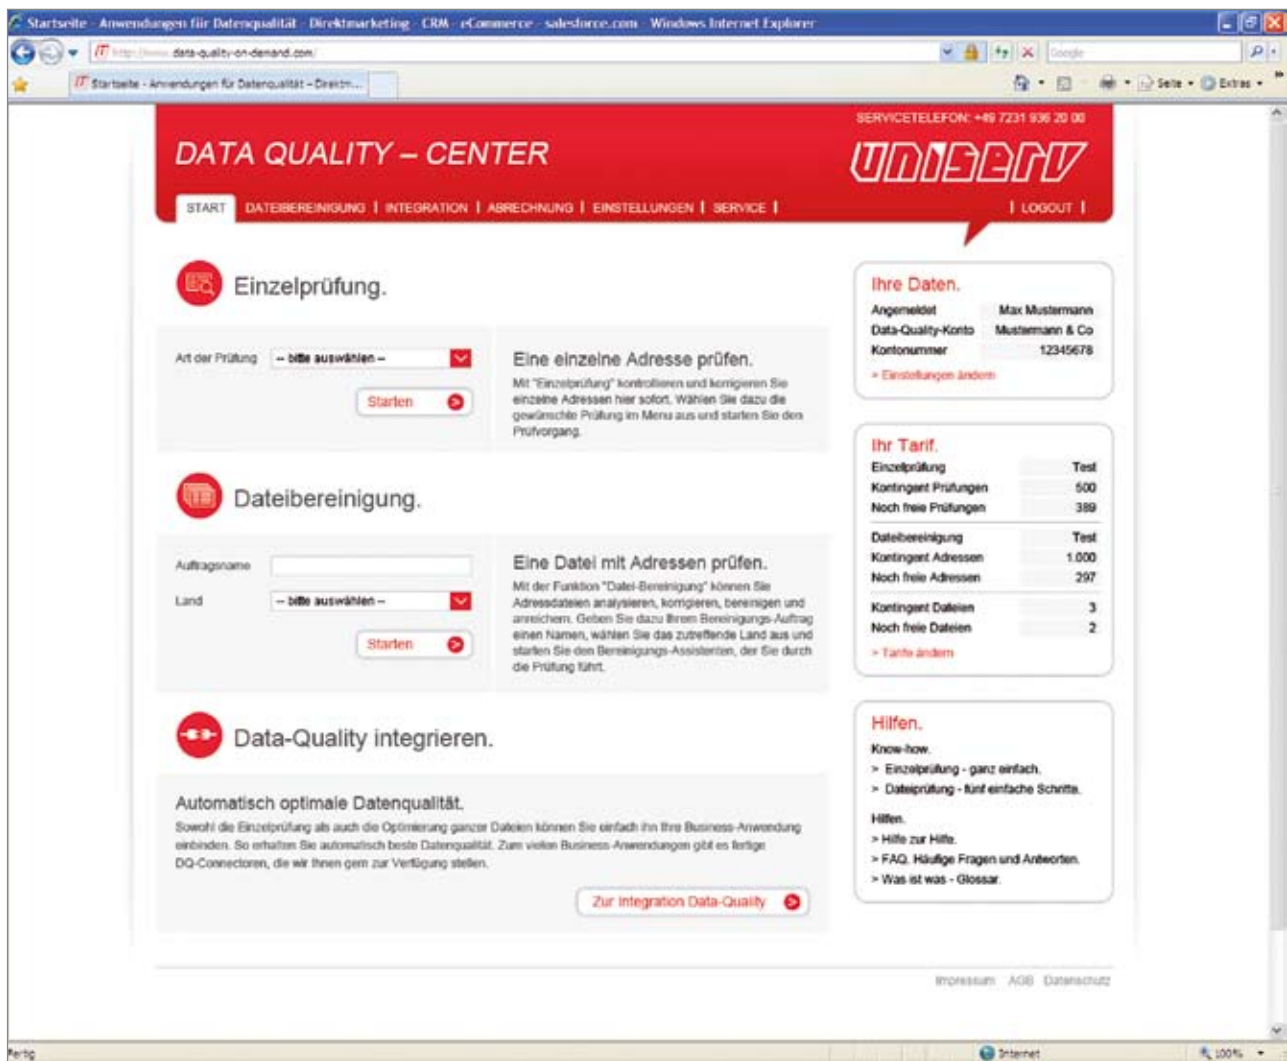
Startseite - Anwendungen für Datenqualität - Direktmarketing - CRM - eCommerce - salesforce.com - Windows Internet Explorer

http://www.data-quality-on-demand.com/

Google

Startseite - Anwendungen für Datenqualität - Direktm...

Seite • Extras •

SERVICETELEFON: +49 7231 936 20 00

DATA QUALITY – CENTER

uniserv

START | DATEIBEREINIGUNG | INTEGRATION | ABRECHNUNG | EINSTELLUNGEN | SERVICE |

| LOGOUT |

Einzelprüfung.

Art der Prüfung -- bitte auswählen --

Starten

Eine einzelne Adresse prüfen.

Mit "Einzelprüfung" kontrollieren und korrigieren Sie einzelne Adressen hier sofort. Wählen Sie dazu die gewünschte Prüfung im Menu aus und starten Sie den Prüfvorgang.

Dateibereinigung.

Auftragsname

Land -- bitte auswählen --

Starten

Eine Datei mit Adressen prüfen.

Mit der Funktion "Datei-Bereinigung" können Sie Adressdateien analysieren, korrigieren, bereinigen und anreichern. Geben Sie dazu Ihrem Bereinigungs-Auftrag einen Namen, wählen Sie das zutreffende Land aus und starten Sie den Bereinigungs-Assistenten, der Sie durch die Prüfung führt.

Data-Quality integrieren.

Automatisch optimale Datenqualität.

Sowohl die Einzelprüfung als auch die Optimierung ganzer Dateien können Sie einfach in Ihre Business-Anwendung einbinden. So erhalten Sie automatisch beste Datenqualität. Zum vielen Business-Anwendungen gibt es fertige DQ-Connectoren, die wir Ihnen gern zur Verfügung stellen.

Zur Integration Data-Quality

Ihre Daten.

| Angemeldet | Max Mustermann |
|---|---|
| Data-Quality-Konto | Mustermann & Co |
| Kontonummer | 12345678 |

> Einstellungen ändern

Ihr Tarif.

| Einzelprüfung | Test |
|---|---|
| Kontingent Prüfungen | 500 |
| Noch freie Prüfungen | 389 |
| Dateibereinigung | Test |
| Kontingent Adressen | 1.000 |
| Noch freie Adressen | 297 |
| Kontingent Dateien | 3 |
| Noch freie Dateien | 2 |

> Tarife ändern

Hilfen.

Know-how.

> Einzelprüfung - ganz einfach.

> Dateiprüfung - fünf einfache Schritte.

Hilfen.

> Hilfe zur Hilfe.

> FAQ. Häufige Fragen und Antworten.

> Was ist was - Glossar.

Impressum AGB Datenschutz

Fertig

Internet

100%